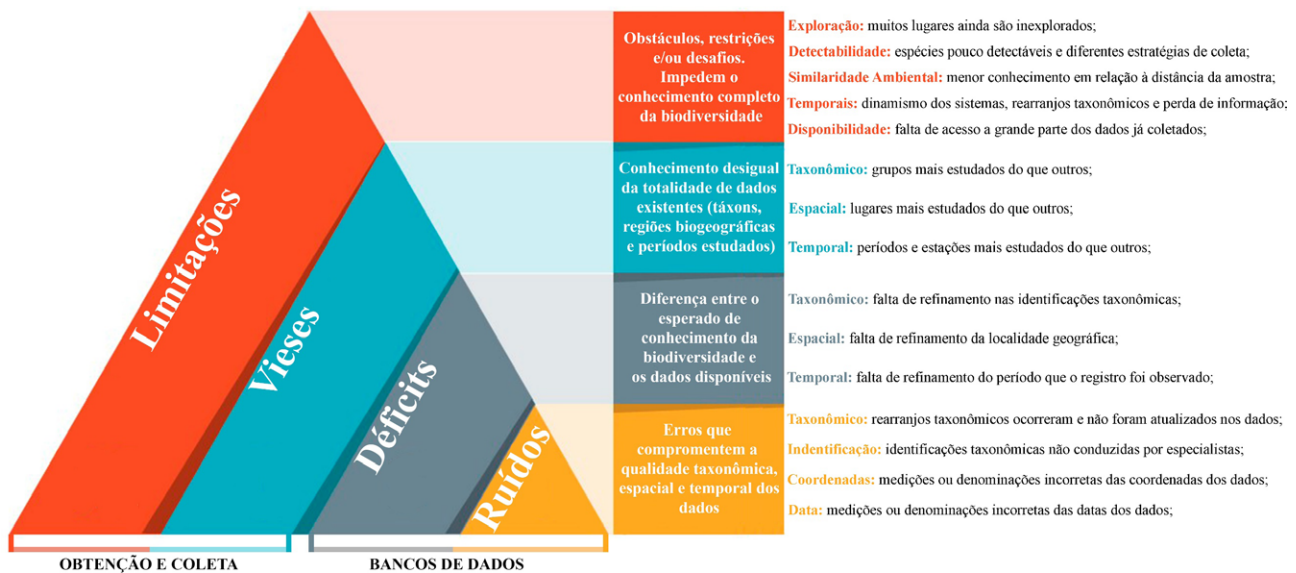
Limitações

Vieses

Déficits

Ruídos

Obstáculos, restrições e/ou desafios. Impedem o conhecimento completo da biodiversidade

Exploração: muitos lugares ainda são inexplorados;

Detectabilidade: espécies pouco detectáveis e diferentes estratégias de coleta;

Similaridade Ambiental: menor conhecimento em relação à distância da amostra;

Temporais: dinamismo dos sistemas, rearranjos taxonômicos e perda de informação;

Disponibilidade: falta de acesso a grande parte dos dados já coletados;

Conhecimento desigual da totalidade de dados existentes (táxons, regiões biogeográficas e períodos estudados)

Taxonômico: grupos mais estudados do que outros;

Espacial: lugares mais estudados do que outros;

Temporal: períodos e estações mais estudados do que outros;

Diferença entre o esperado de conhecimento da biodiversidade e os dados disponíveis

Taxonômico: falta de refinamento nas identificações taxonômicas;

Espacial: falta de refinamento da localidade geográfica;

Temporal: falta de refinamento do período que o registro foi observado;

Erros que comprometem a qualidade taxonômica, espacial e temporal dos dados

Taxonômico: rearranjos taxonômicos ocorreram e não foram atualizados nos dados;

Indentificação: identificações taxonômicas não conduzidas por especialistas;

Coordenadas: medições ou denominações incorretas das coordenadas dos dados;

Data: medições ou denominações incorretas das datas dos dados;

OBTENÇÃO E COLETA

BANCOS DE DADOS